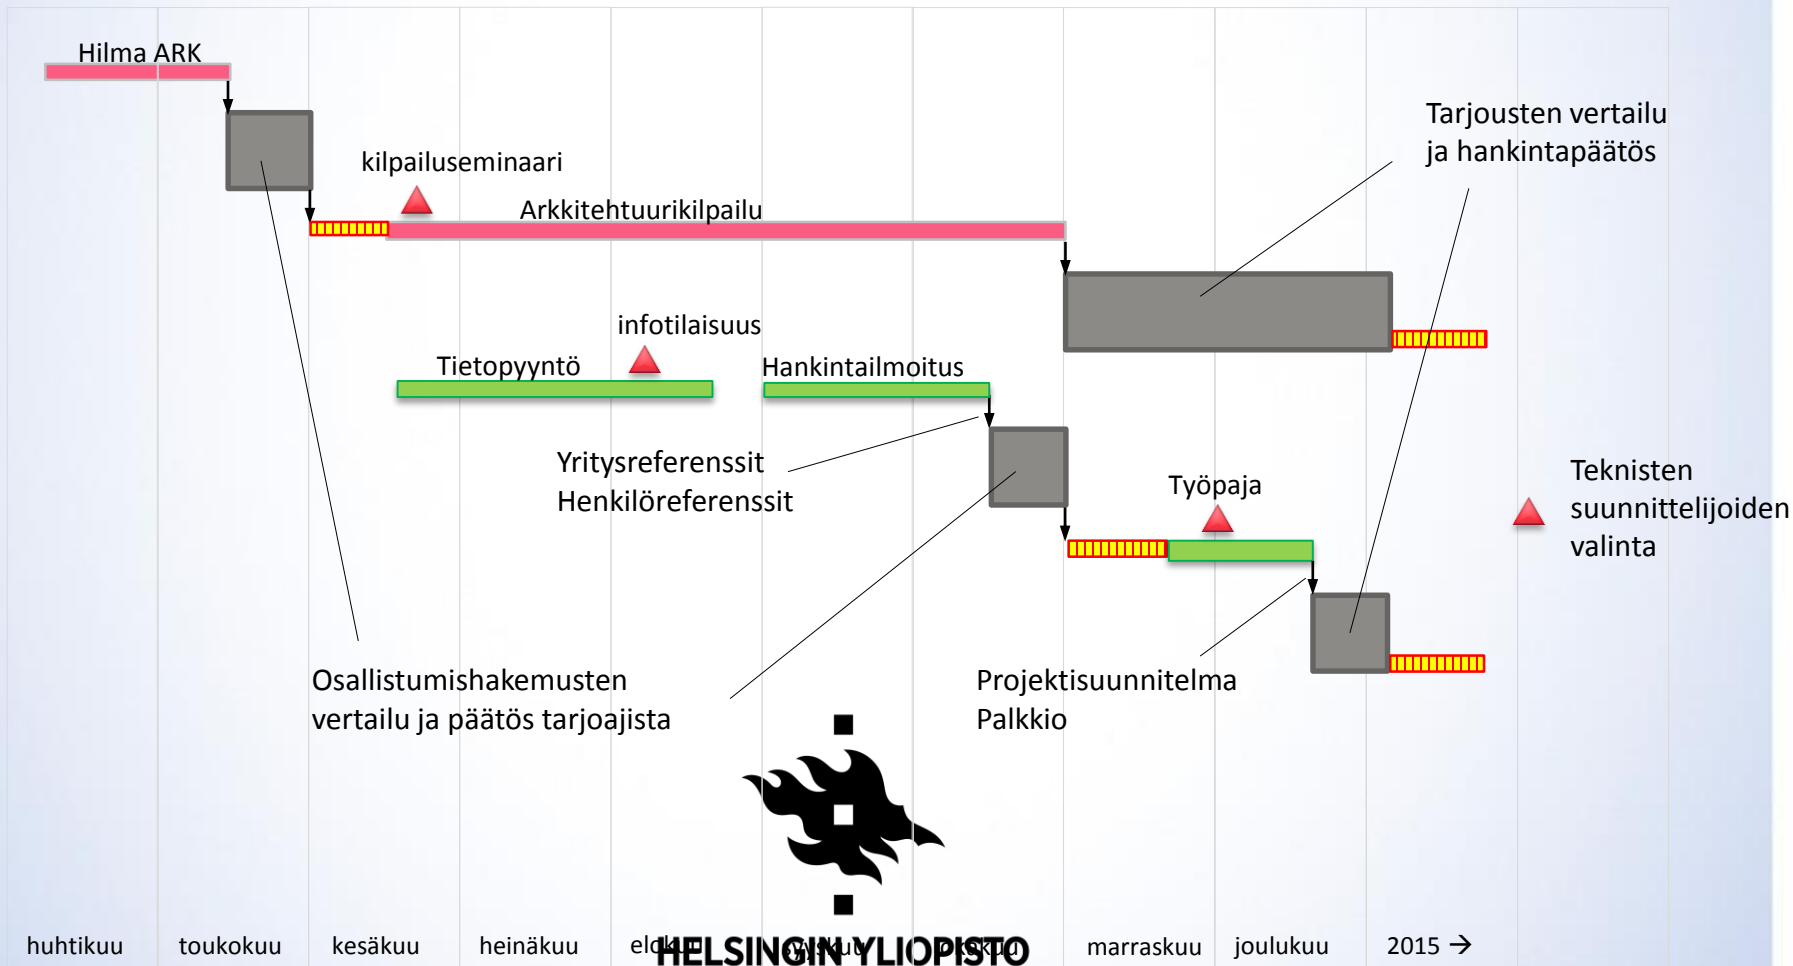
Hilma ARK

Tarjousten vertailu ja hankintapäätös

kilpailuseminaari

Arkkitehtuurikilpailu

infotilaisuus

Tietopyyntö

Hankintailmoitus

Yritysreferenssit
Henkilöreferenssit

Työpaja

Teknisten suunnittelijoiden valinta

Osallistumishakemusten vertailu ja päätös tarjoajista

Projektisuunnitelma
Palkkio

HELSINGIN YLIOPISTO

huhtikuu toukokuu kesäkuu heinäkuu elokuu syyskuu lokakuu marraskuu joulukuu 2015 →